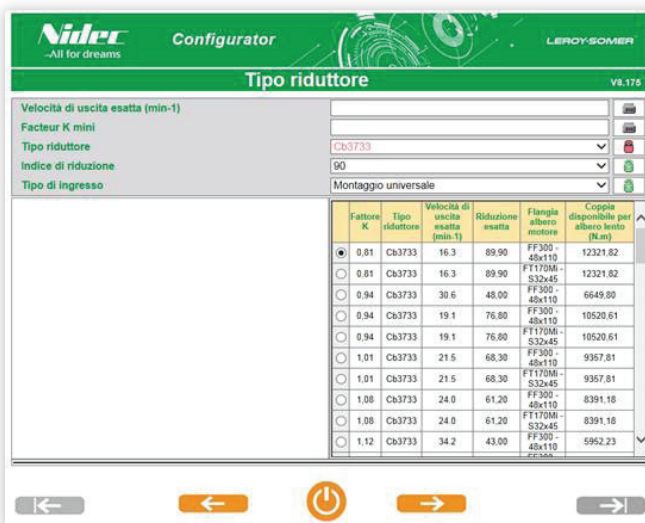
Nidec
-All for dreams

Configurator

LEROY-SOMER

Tipo riduttore

V8.175

Velocità di uscita esatta (min-1)
Facteur K mini
Tipo riduttore Cb3733
Indice di riduzione 90
Tipo di ingresso Montaggio universale

| | Fattore K | Tipo riduttore | Velocità di uscita esatta (min-1) | Riduzione esatta | Flangia albero motore | Coppia disponibile per albero lento (N.m) |
|---|---|---|---|---|---|---|
| ◉ | 0,81 | Cb3733 | 16.3 | 89,90 | FF300 - 48x110 | 12321,82 |
| ○ | 0,81 | Cb3733 | 16.3 | 89,90 | FT170Mi - S32x45 | 12321,82 |
| ○ | 0,94 | Cb3733 | 30.6 | 48,00 | FF300 - 48x110 | 6649,80 |
| ○ | 0,94 | Cb3733 | 19.1 | 76,80 | FF300 - 48x110 | 10520,61 |
| ○ | 0,94 | Cb3733 | 19.1 | 76,80 | FT170Mi - S32x45 | 10520,61 |
| ○ | 1,01 | Cb3733 | 21.5 | 68,30 | FF300 - 48x110 | 9357,81 |
| ○ | 1,01 | Cb3733 | 21.5 | 68,30 | FT170Mi - S32x45 | 9357,81 |
| ○ | 1,08 | Cb3733 | 24.0 | 61,20 | FF300 - 48x110 | 8391,18 |
| ○ | 1,08 | Cb3733 | 24.0 | 61,20 | FT170Mi - S32x45 | 8391,18 |
| ○ | 1,12 | Cb3733 | 34.2 | 43,00 | FF300 - 48x110 | 5952,23 |